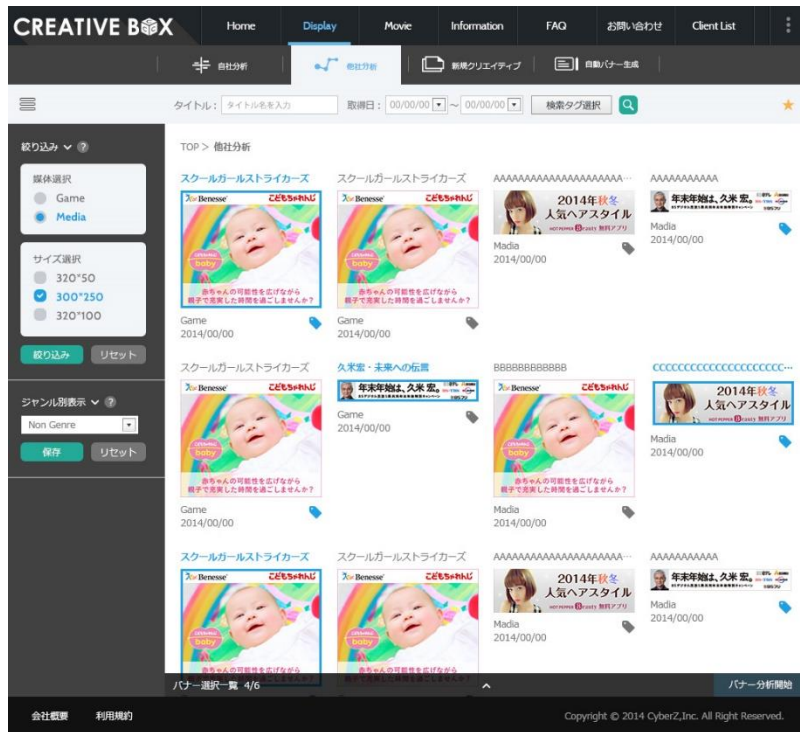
CREATIVE BOX

Home Display Movie Information FAQ お問い合わせ Client List

自社分析 他社分析 新規クリエイティブ 自動バナー生成

タイトル: タイトル名を入力 取得日: 00/00/00 ~ 00/00/00 検索タグ選択

絞り込み

媒体選択
Game
Media

サイズ選択
320*50
300*250
320*100

絞り込み リセット

ジャンル別表示
Non Genre
保存 リセット

TOP > 他社分析

スクールガールストライカーズ
Benesse こどもちゃれんじ baby
赤ちゃんの可能性を広げながら親子で充実した時間を過ごしませんか?
Game
2014/00/00

スクールガールストライカーズ
Benesse こどもちゃれんじ baby
赤ちゃんの可能性を広げながら親子で充実した時間を過ごしませんか?
Game
2014/00/00

AAAAAAAAAAAAAAAAAAAA…
2014年秋冬 人気ヘアスタイル 無料アプリ
Madia
2014/00/00

AAAAAAAAAAA
年末年始は、久米宏。
Madia
2014/00/00

スクールガールストライカーズ
Benesse こどもちゃれんじ baby
赤ちゃんの可能性を広げながら親子で充実した時間を過ごしませんか?
Game
2014/00/00

久米宏・未来への伝言
年末年始は、久米宏。
Game
2014/00/00

BBBBBBBBBBBB
Benesse こどもちゃれんじ baby
赤ちゃんの可能性を広げながら親子で充実した時間を過ごしませんか?
Madia
2014/00/00

CCCCCCCCCCCCCCCCCCCC…
2014年秋冬 人気ヘアスタイル 無料アプリ
Madia
2014/00/00

スクールガールストライカーズ
Benesse こどもちゃれんじ baby
赤ちゃんの可能性を広げながら親子で充実した時間を過ごしませんか?

スクールガールストライカーズ
Benesse こどもちゃれんじ baby
赤ちゃんの可能性を広げながら親子で充実した時間を過ごしませんか?

AAAAAAAAAAAAAAAAAAAA…
2014年秋冬 人気ヘアスタイル 無料アプリ
Madia
2014/00/00

AAAAAAAAAAA
年末年始は、久米宏。
Madia
2014/00/00

バナー選択一覧 4/6
バナー分析開始

会社概要 利用規約
Copyright © 2014 CyberZ,Inc. All Right Reserved.